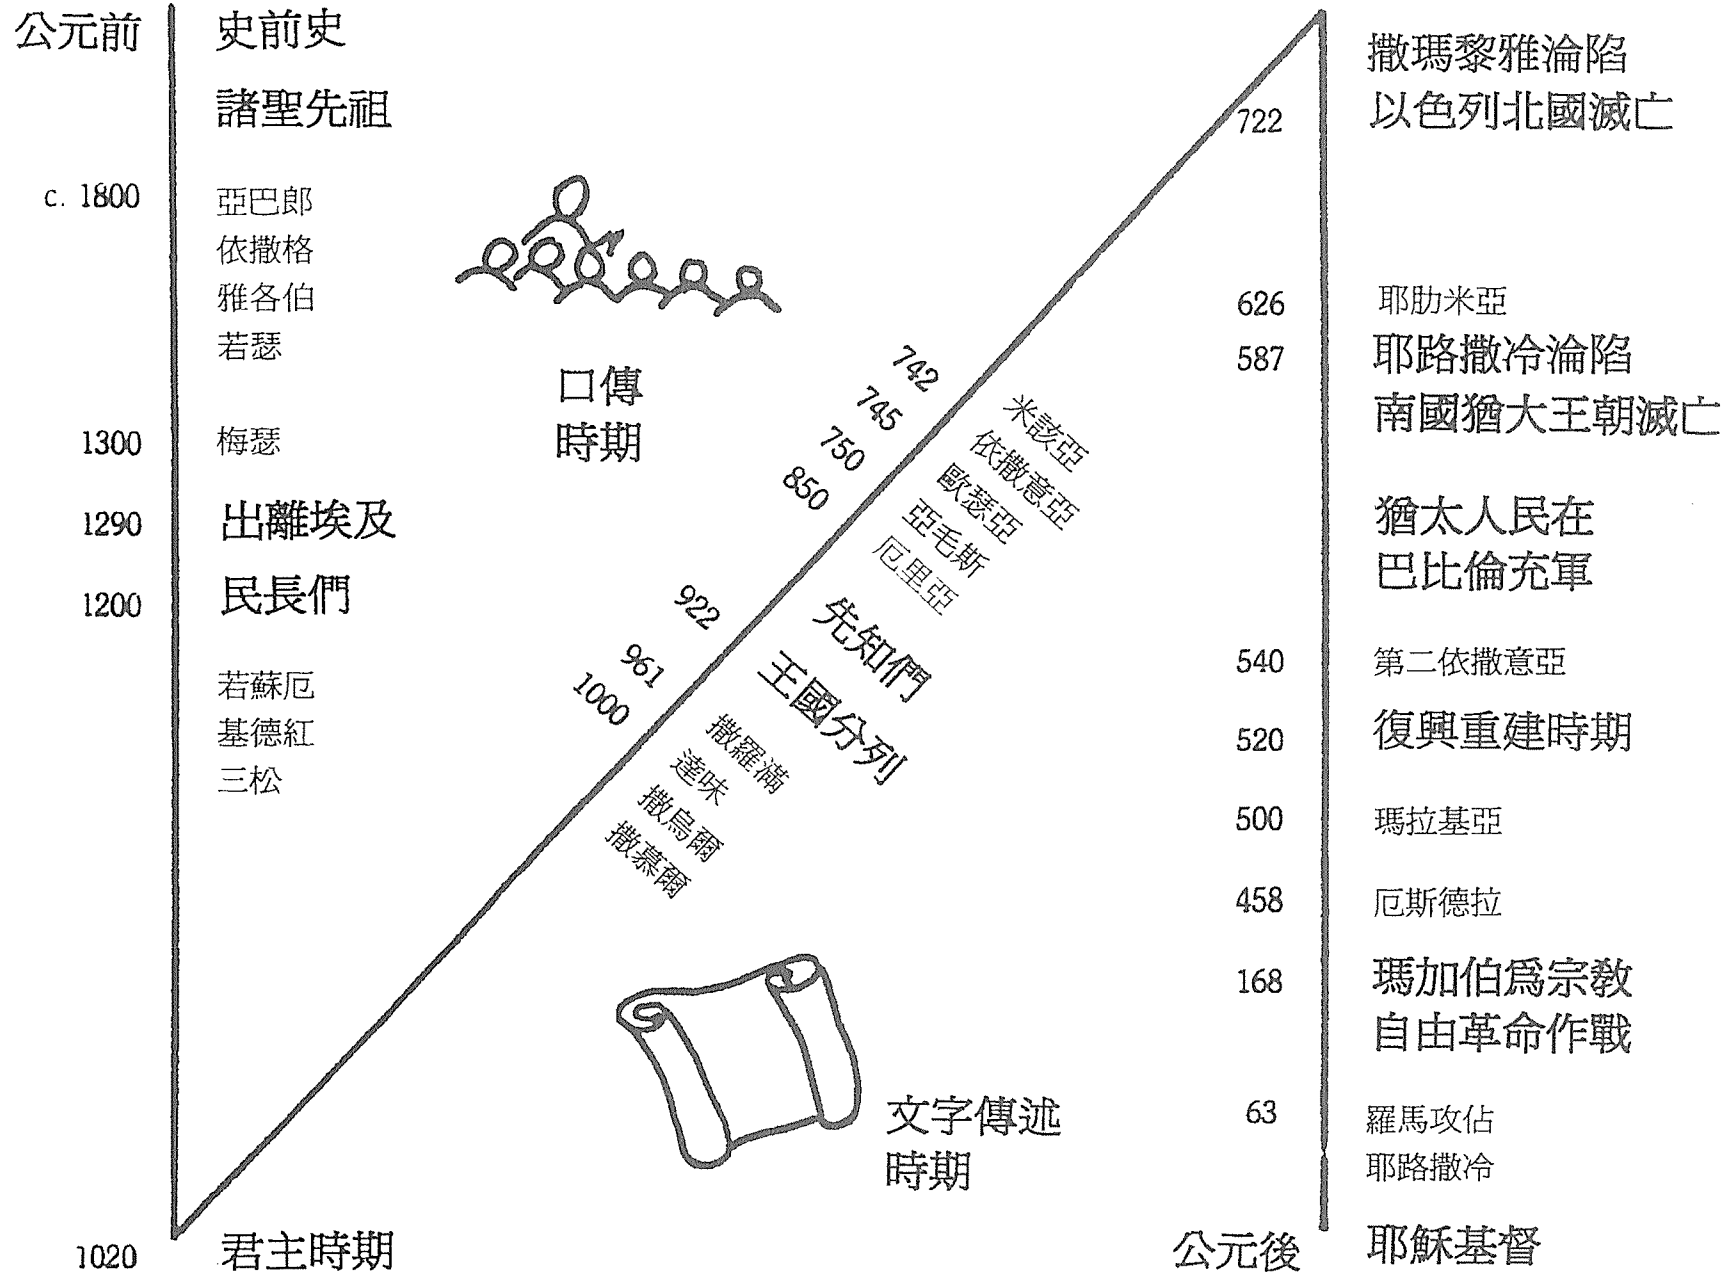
公元前 史前史

諸聖先祖

c. 1800 亞巴郎
依撒格
雅各伯
若瑟

1300 梅瑟

1290 出離埃及

1200 民長們

若蘇厄
基德紅
三松

1020 君主時期

口傳
時期

742
745
750
850
米該亞
依撒意亞
歐瑟亞
亞毛斯
厄里亞

922
961
1000
先知們
王國分列
撒羅滿
達味
撒烏爾
撒慕爾

文字傳述
時期

撒瑪黎雅淪陷
722 以色列北國滅亡

626 耶肋米亞
587 耶路撒冷淪陷
南國猶大王朝滅亡

猶太人民在
巴比倫充軍

540 第二依撒意亞
520 復興重建時期
500 瑪拉基亞
458 厄斯德拉
168 瑪加伯爲宗教
自由革命作戰
63 羅馬攻佔
耶路撒冷
公元後 耶穌基督